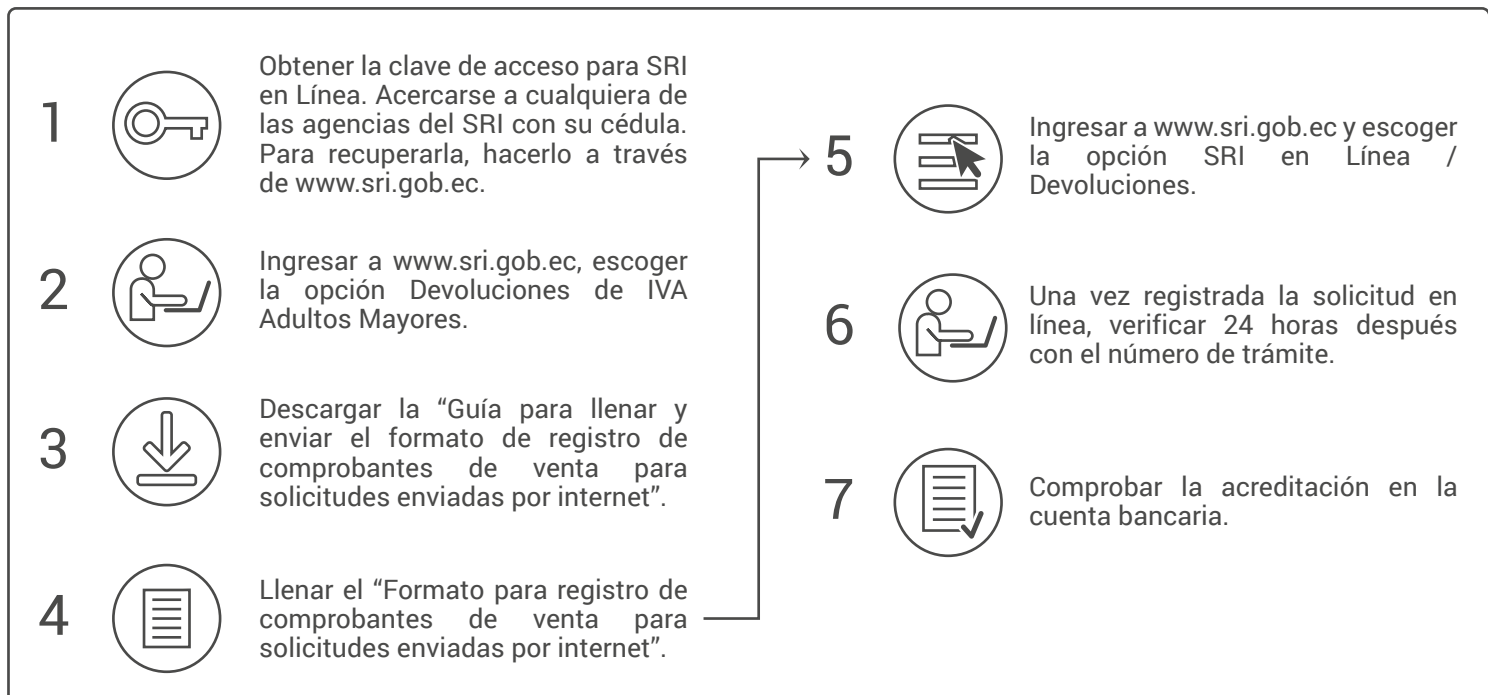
1

Obtener la clave de acceso para SRI en Línea. Acercarse a cualquiera de las agencias del SRI con su cédula. Para recuperarla, hacerlo a través de www.sri.gob.ec.

2

Ingresar a www.sri.gob.ec, escoger la opción Devoluciones de IVA Adultos Mayores.

3

Descargar la “Guía para llenar y enviar el formato de registro de comprobantes de venta para solicitudes enviadas por internet”.

4

Llenar el “Formato para registro de comprobantes de venta para solicitudes enviadas por internet”.

5

Ingresar a www.sri.gob.ec y escoger la opción SRI en Línea / Devoluciones.

6

Una vez registrada la solicitud en línea, verificar 24 horas después con el número de trámite.

7

Comprobar la acreditación en la cuenta bancaria.